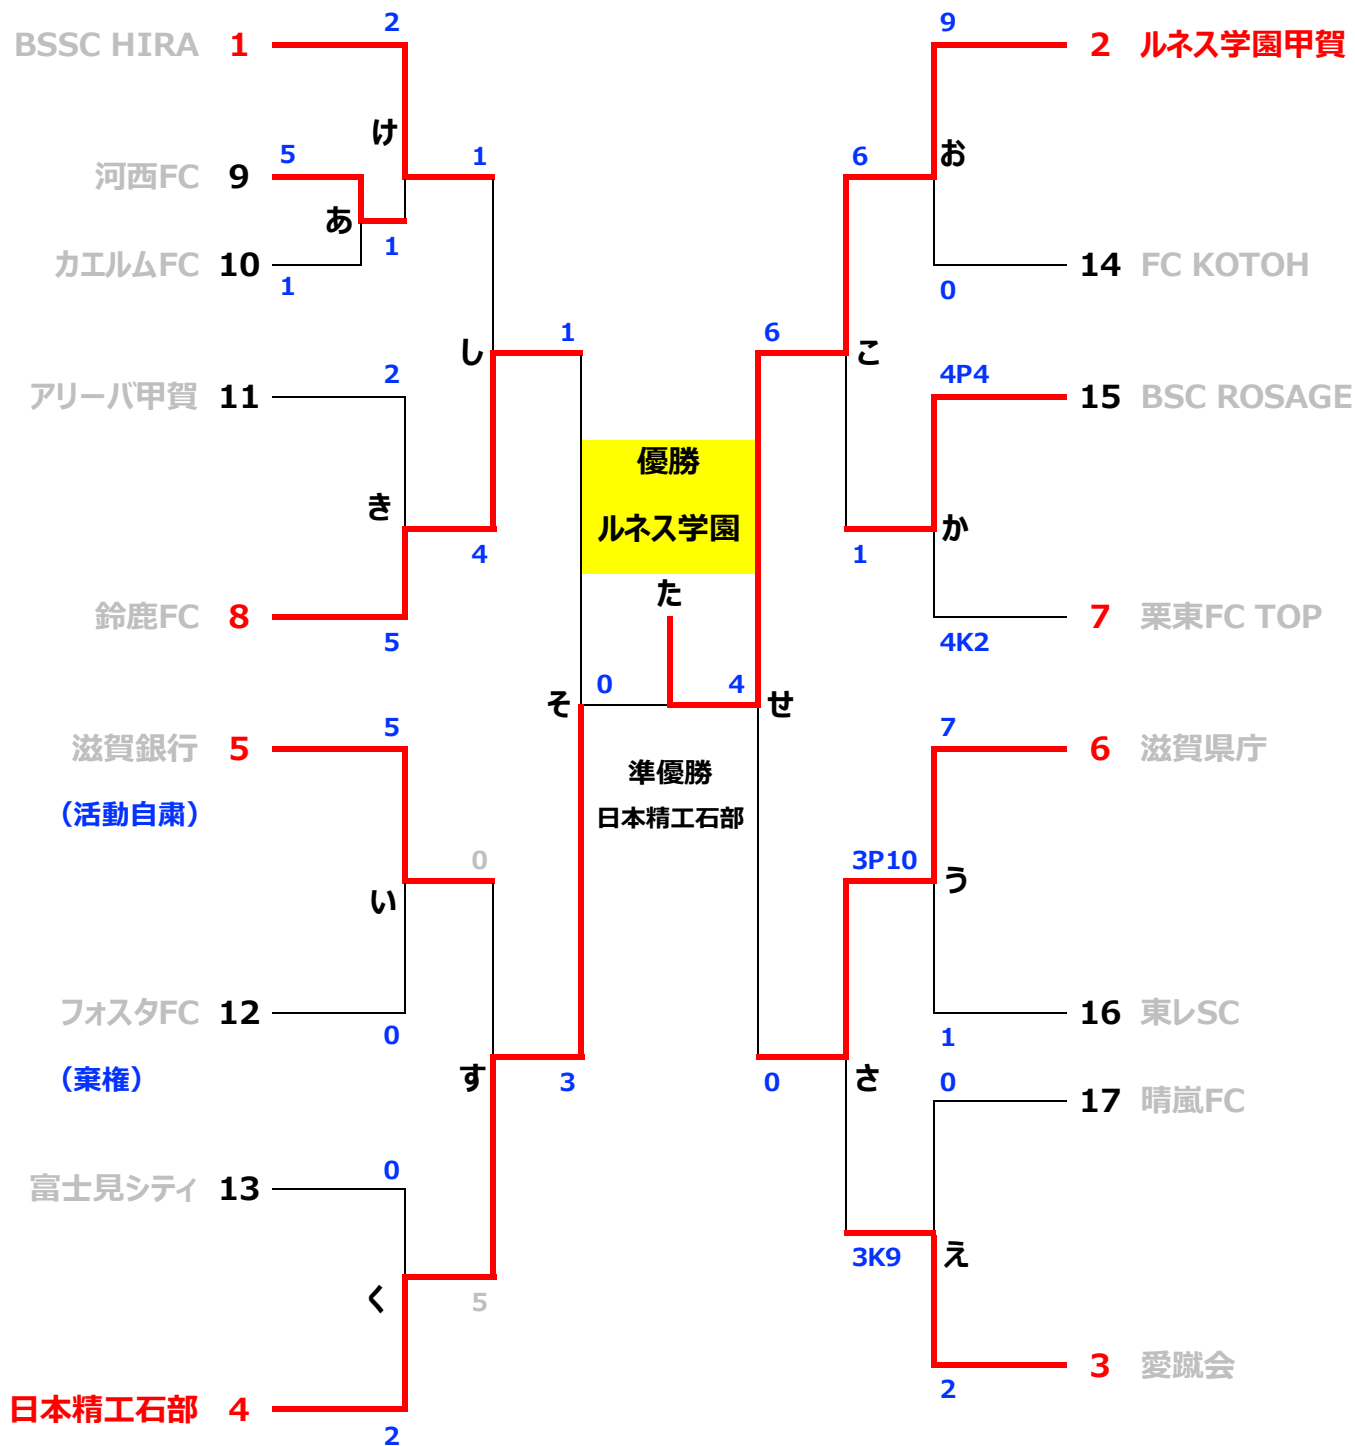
BSSC HIRA 1
2
け
5
河西FC 9
あ
1
カエルムFC 10
1
1
し
1
アリーバ甲賀 11
2
き
4
鈴鹿FC 8
5
9
2 ルネス学園甲賀
お
6
14 FC KOTOH
0
6
こ
4P4
15 BSC ROSAGE
か
1
7 栗東FC TOP
4K2
優勝
ルネス学園
た
そ
0
4
せ
準優勝
日本精工石部
滋賀銀行 5
(活動自粛)
5
0
い
フォスタFC 12
0
(棄権)
す
3
富士見シティ 13
0
く
5
日本精工石部 4
2
7
6 滋賀県庁
3P10
う
16 東レSC
1
0
さ
0
17 晴嵐FC
3K9
え
3 愛蹴会
2